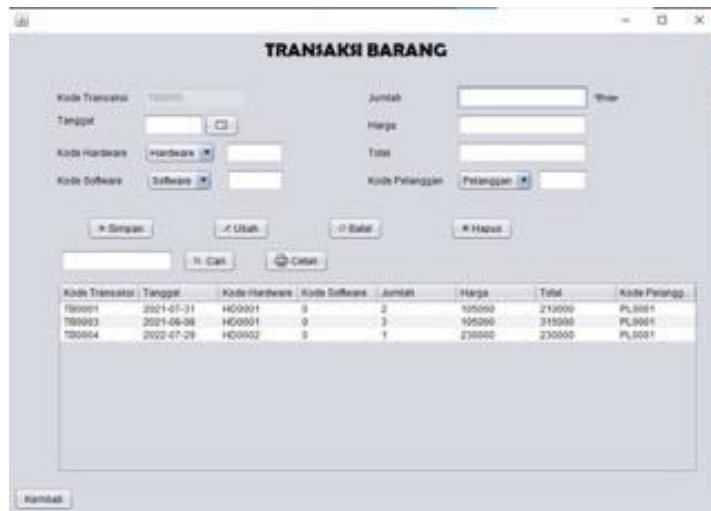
TRANSAKSI BARANG

Kode Transaksi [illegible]
Tanggal
Kode Hardware Hardware
Kode Software Software

Jumlah *Biji*
Harga
Total
Kode Pelanggan Pelanggan

+ Simpan
Ubah
Batal
Hapus

Cari
Cetak

| Kode Transaksi | Tanggal | Kode Hardware | Kode Software | Jumlah | Harga | Total | Kode Pelangg... |
|---|---|---|---|---|---|---|---|
| TB0001 | 2021-07-31 | HD0001 | 0 | 2 | 105000 | 210000 | PL0001 |
| TB0003 | 2021-08-08 | HD0001 | 0 | 3 | 105000 | 315000 | PL0001 |
| TB0004 | 2022-07-28 | HD0002 | 0 | 1 | 230000 | 230000 | PL0001 |

Kembali